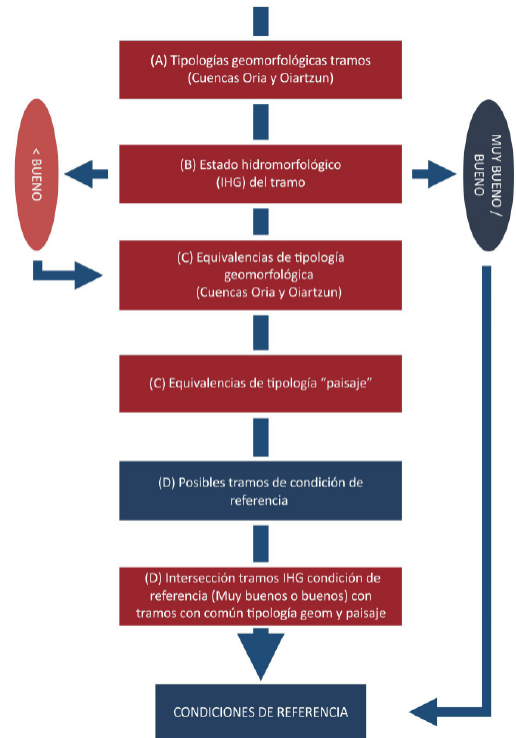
(A) Tipologías geomorfológicas tramos (Cuencas Oria y Oiartzun)

< BUENO

(B) Estado hidromorfológico (IHG) del tramo

MUY BUENO / BUENO

(C) Equivalencias de tipología geomorfológica (Cuencas Oria y Oiartzun)

(C) Equivalencias de tipología "paisaje"

(D) Posibles tramos de condición de referencia

(D) Intersección tramos IHG condición de referencia (Muy buenos o buenos) con tramos con común tipología geom y paisaje

CONDICIONES DE REFERENCIA